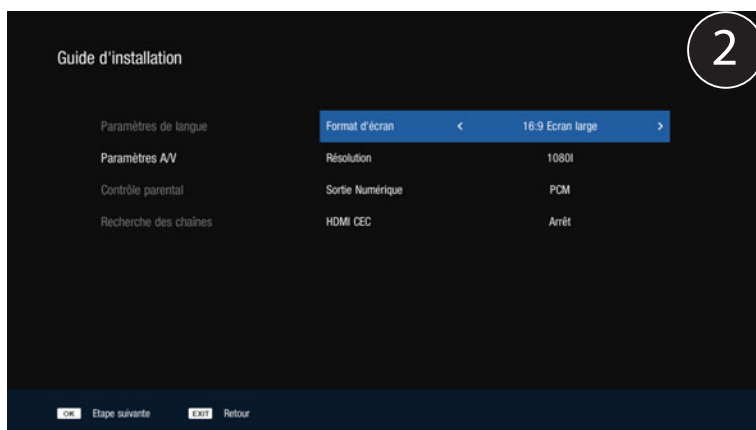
2

Guide d'installation

Paramètres de langue
Paramètres A/V
Contrôle parental
Recherche des chaînes

| | |
|---|---|
| Format d'écran | < 16:9 Ecran large > |
| Résolution | 1080I |
| Sortie Numérique | PCM |
| HDMI CEC | Arrêt |

OK Etape suivante EXIT Retour